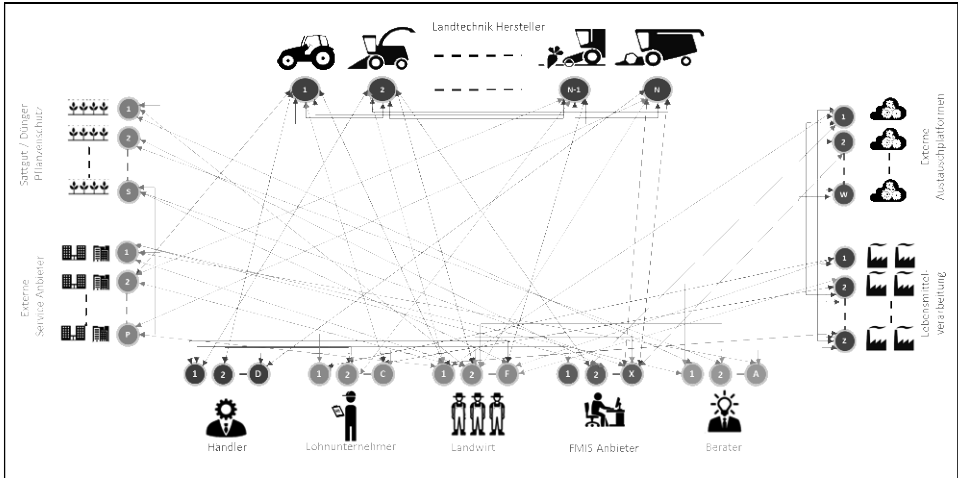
Landtechnik Hersteller

1
2
N-1
N

Saatgut / Dünger Pflanzenschutz

1
2
S

Externe Service Anbieter

1
2
P

Externe Austauschplattformen

1
2
W

Lebensmittelverarbeitung

1
2
Z

1 2 D
1 2 C
1 2 F
1 2 X
1 2 A

Händler
Lohnunternehmer
Landwirt
FMIS Anbieter
Berater